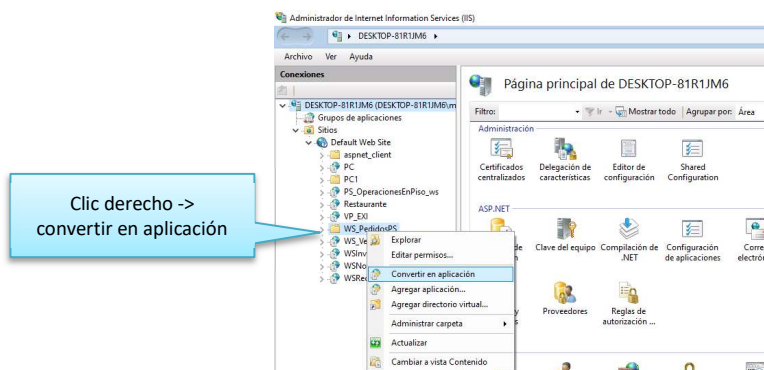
Administrador de Internet Information Services (IIS)

DESKTOP-81R1JM6 ▸

Archivo Ver Ayuda

Conexiones

DESKTOP-81R1JM6 (DESKTOP-81R1JM6\m
Grupos de aplicaciones
Sitios
Default Web Site
aspnet_client
PC
PC1
PS_OperacionesEnPiso_ws
Restaurante
VP_EXI
WS_PedidosPS
WS_Ve
WSInv
WSNo
WSRe

Explorar
Editar permisos...
Convertir en aplicación
Agregar aplicación...
Agregar directorio virtual...
Administrar carpeta
Actualizar
Cambiar a vista Contenido

Página principal de DESKTOP-81R1JM6

Filtro: Ir Mostrar todo Agrupar por: Área

Administración

Certificados centralizados
Delegación de características
Editor de configuración
Shared Configuration

ASP.NET

de
Clave del equipo
Compilación de .NET
Configuración de aplicaciones
Corre electró

Proveedores
Reglas de autorización ...

Clic derecho -> convertir en aplicación